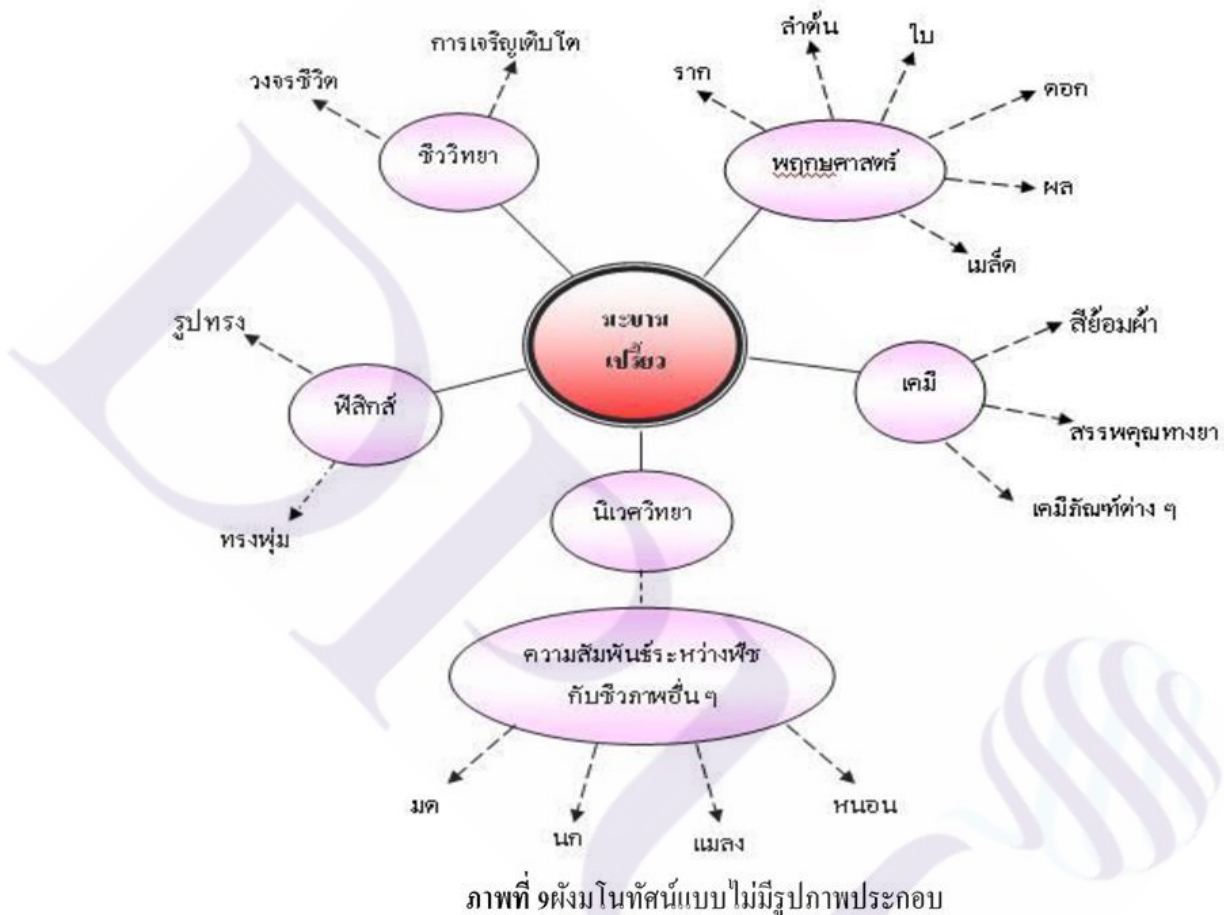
การเจริญเติบโต

วงจรชีวิต

ชีววิทยา

ลำต้น

ใบ

ราก

ดอก

พฤกษศาสตร์

ผล

เมล็ด

มะขาม
เปรี้ยว

รูปทรง

ฟิสิกส์

ทรงพุ่ม

สีย้อมผ้า

เคมี

สรรพคุณทางยา

เคมีภัณฑ์ต่าง ๆ

นิเวศวิทยา

ความสัมพันธ์ระหว่างพืช
กับชีวภาพอื่น ๆ

มด

นก

แมลง

หนอน

ภาพที่ 9ผังมโนทัศน์แบบไม่มีรูปภาพประกอบ